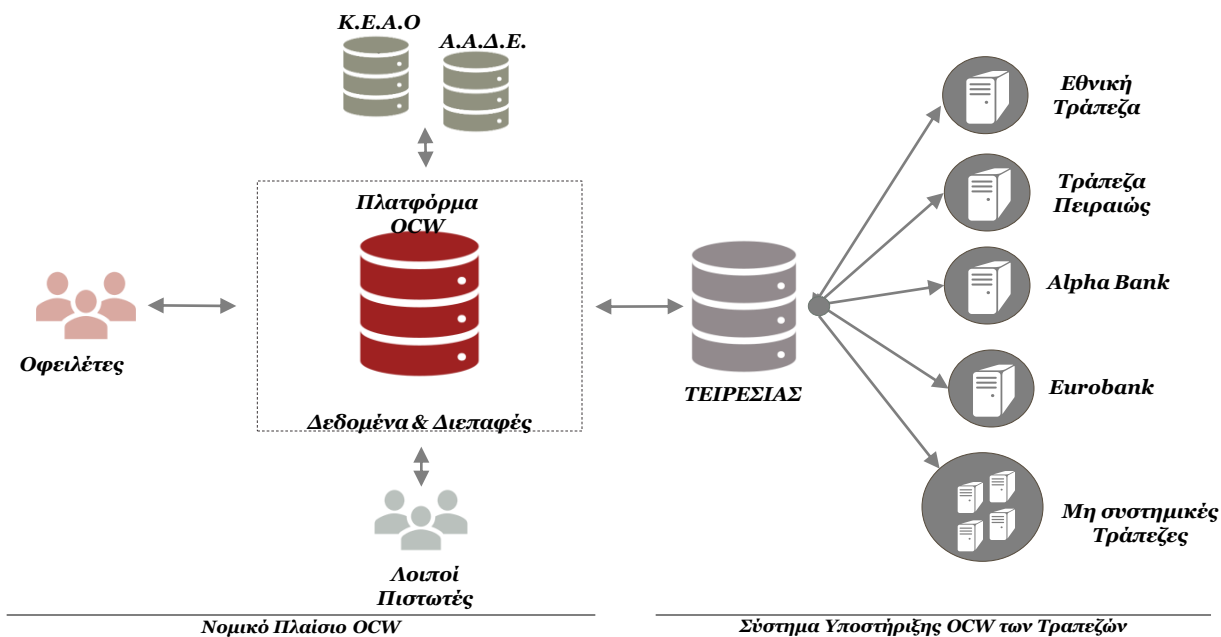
Κ.Ε.Α.Ο

Α.Α.Δ.Ε.

Πλατφόρμα OCW

Δεδομένα & Διεπαφές

Οφειλέτες

Λοιποί Πιστωτές

ΤΕΙΡΕΣΙΑΣ

Εθνική Τράπεζα

Τράπεζα Πειραιώς

Alpha Bank

Eurobank

Μη συστημικές Τράπεζες

Νομικό Πλαίσιο OCW

Σύστημα Υποστήριξης OCW των Τραπεζών